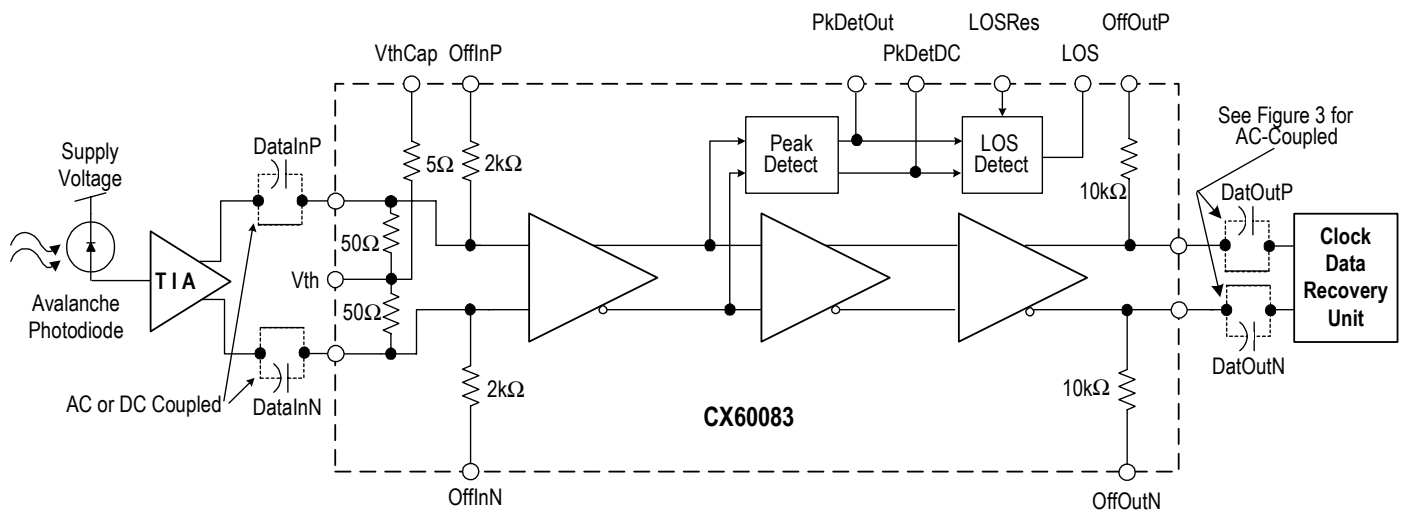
PkDetOut
LOSRes
OffOutP
VthCap
OffInP
PkDetDC
LOS
See Figure 3 for AC-Coupled
Supply Voltage
DataInP
$5\Omega$
$2k\Omega$
Peak Detect
LOS Detect
$10k\Omega$
DatOutP
$50\Omega$
TIA
Vth
Clock Data Recovery Unit
$50\Omega$
Avalanche Photodiode
DatOutN
$2k\Omega$
$10k\Omega$
AC or DC Coupled
DataInN
CX60083
OffInN
OffOutN